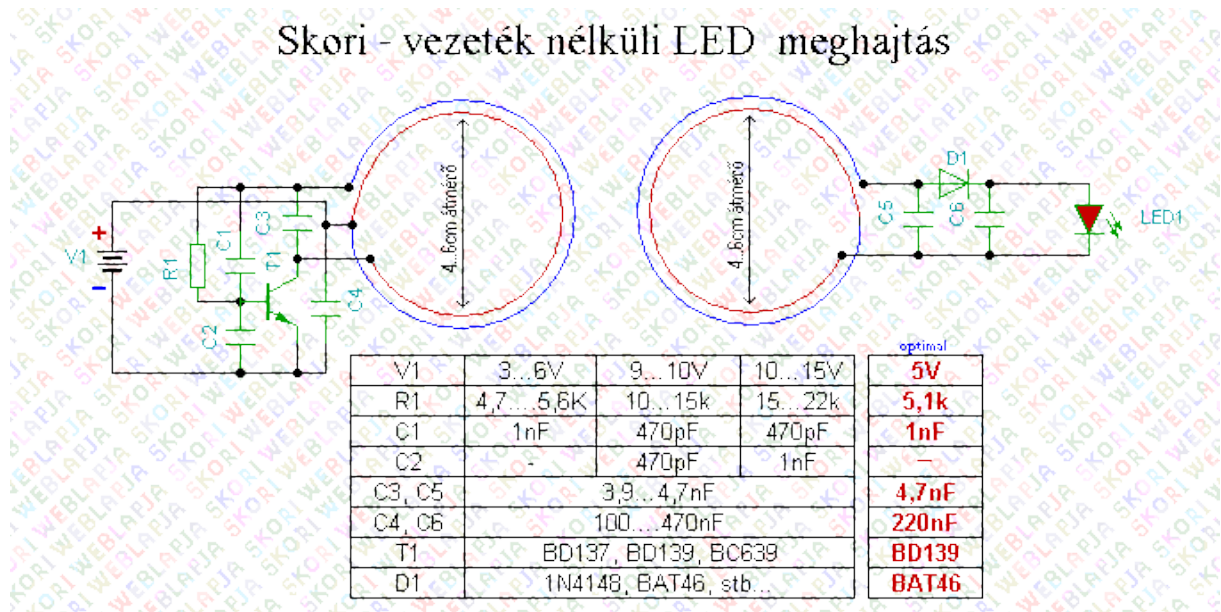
Skori - vezeték nélküli LED meghajtás

V1
+
−
R1
C1
C3
T1
C2
C4
4...6cm átmérő
4...6cm átmérő
D1
C5
C6
LED1

| V1 | 3...6V | 9...10V | 10...15V |
|---|---|---|---|
| R1 | 4,7....5,6K | 10...15k | 15...22k |
| C1 | 1nF | 470pF | 470pF |
| C2 | - | 470pF | 1nF |
| C3, C5 | 3,9...4,7nF | | |
| C4, C6 | 100....470nF | | |
| T1 | BD137, BD139, BC639 | | |
| D1 | 1N4148, BAT46, stb... | | |

| optimal |
|---|
| 5V |
| 5,1k |
| 1nF |
| — |
| 4,7nF |
| 220nF |
| BD139 |
| BAT46 |

SKORI WEBLAPJA